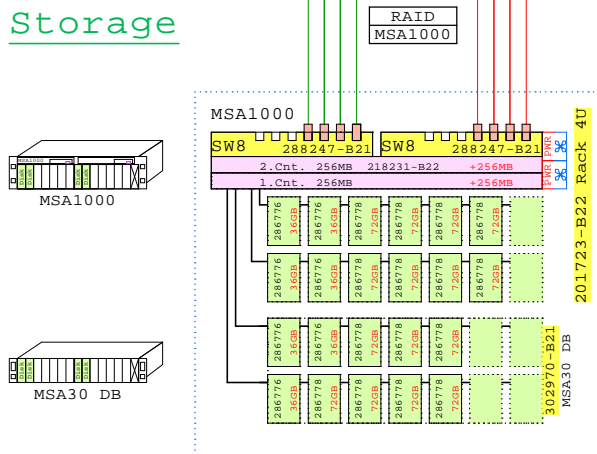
Storage

RAID
MSA1000

MSA1000

SW8 288247-B21
SW8 288247-B21
PWR
PWR

2.Cnt. 256MB 218231-B22 +256MB
1.Cnt. 256MB +256MB

201723-B22 Rack 4U

286776 36GB
286776 36GB
286778 72GB
286778 72GB
286778 72GB
286778 72GB

286776 36GB
286776 36GB
286778 72GB
286778 72GB
286778 72GB
286778 72GB

286776 36GB
286776 36GB
286778 72GB
286778 72GB
286778 72GB

286776 36GB
286778 72GB
286778 72GB
286778 72GB
286778 72GB

302970-B21
MSA30 DB

MSA1000

MSA30 DB